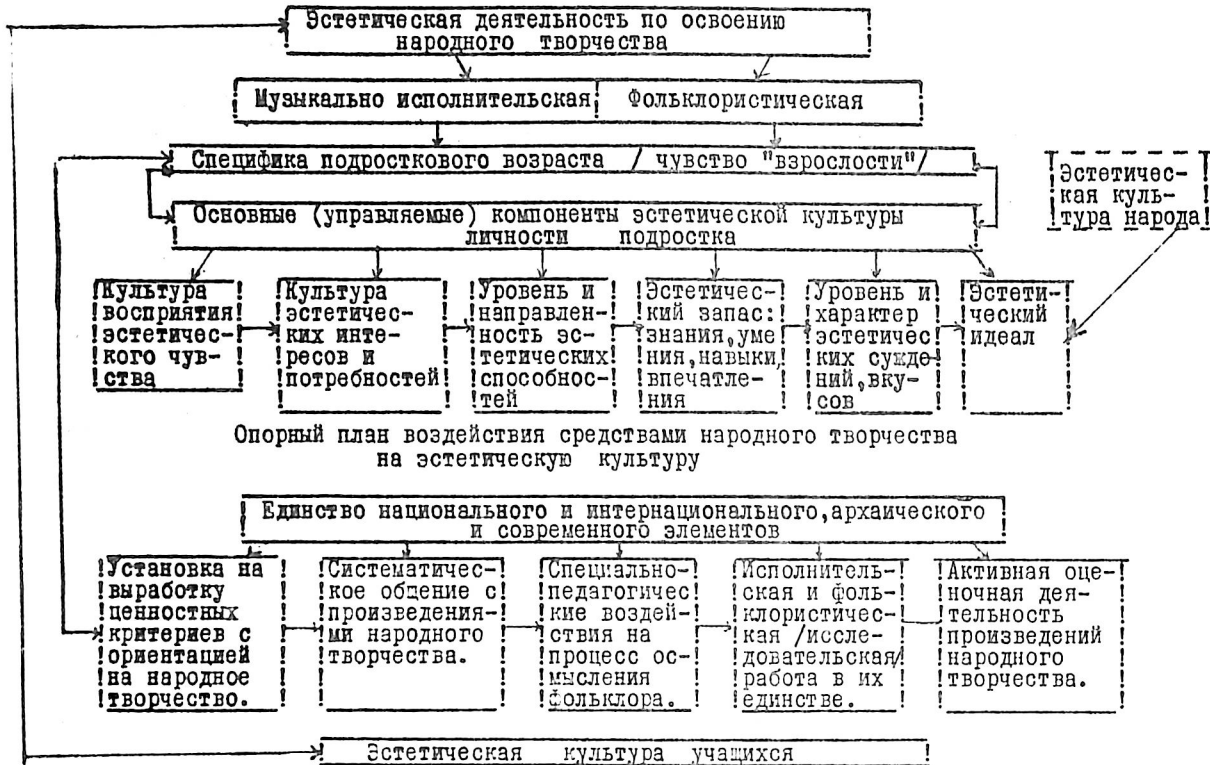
Эстетическая деятельность по освоению народного творчества

Музыкально исполнительская | Фольклористическая

Специфика подросткового возраста / чувство "взрослости"/

Эстетическая культура народа

Основные (управляемые) компоненты эстетической культуры личности подростка

Культура восприятия эстетического чувства

Культура эстетических интересов и потребностей

Уровень и направленность эстетических способностей

Эстетический запас: знания, умения, навыки, впечатления

Уровень и характер эстетических суждений, вкусов

Эстетический идеал

Опорный план воздействия средствами народного творчества на эстетическую культуру

Единство национального и интернационального, архаического и современного элементов

Установка на выработку ценностных критериев с ориентацией на народное творчество.

Систематическое общение с произведениями народного творчества.

Специально-педагогические воздействия на процесс осмысления фольклора.

Исполнительская и фольклористическая /исследовательская/ работа в их единстве.

Активная оценочная деятельность произведений народного творчества.

Эстетическая культура учащихся